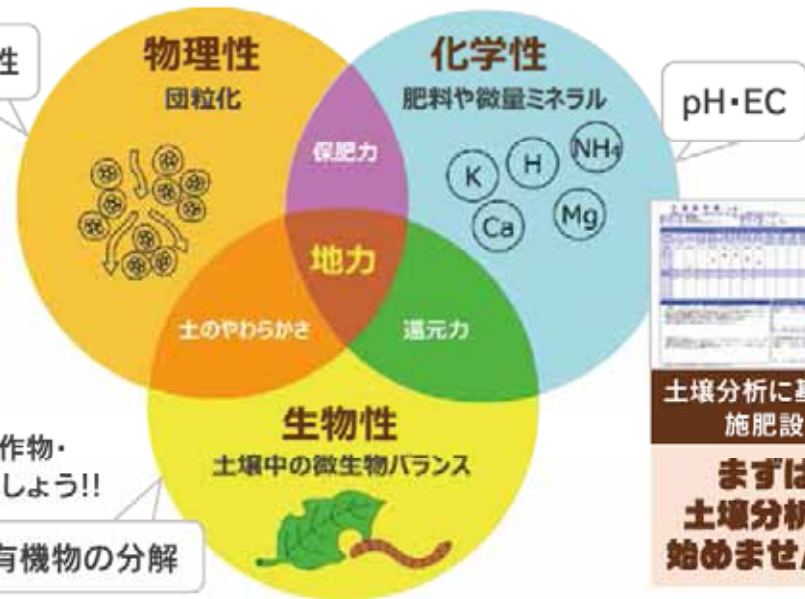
性

物理性
団粒化

化学性
肥料や微量ミネラル

pH・EC

保肥力

K H $NH_4$ Ca Mg

地力

土のやわらかさ

還元力

生物性
土壌中の微生物バランス

作物・
しょう!!

有機物の分解

土壌分析に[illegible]
施肥設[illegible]

まずは
土壌分析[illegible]
始めません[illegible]